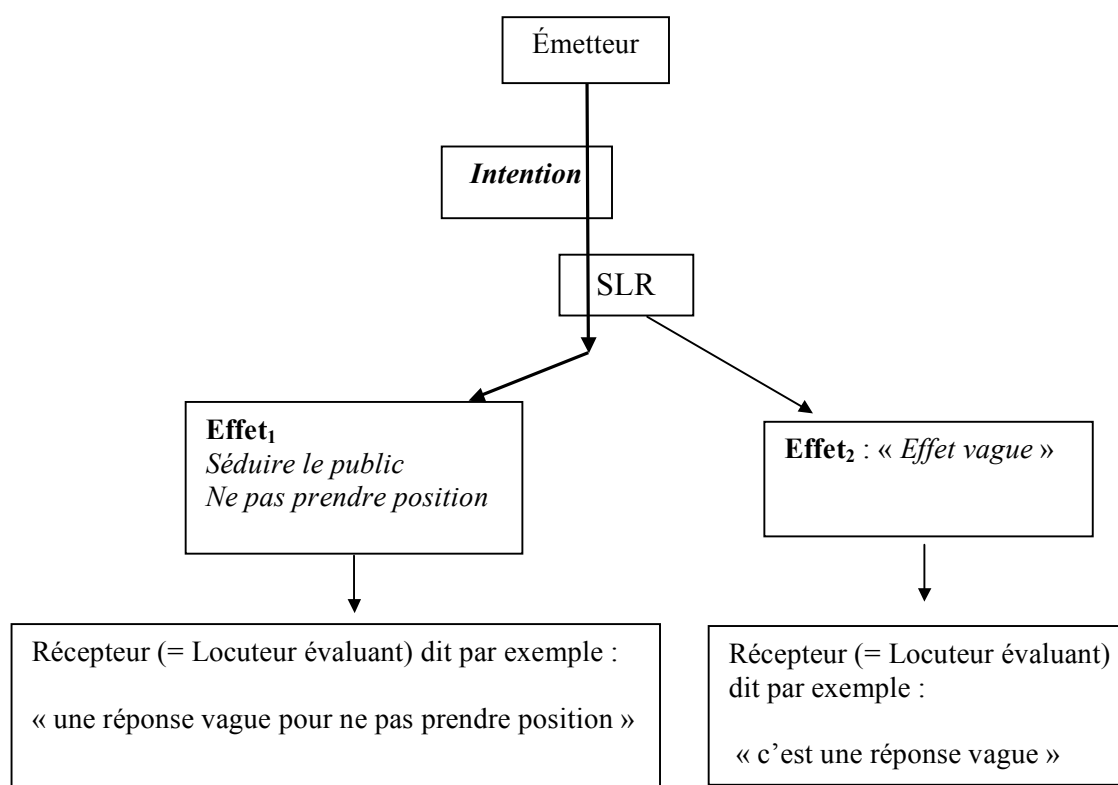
Émetteur

*Intention*

SLR

**Effet$_1$**
*Séduire le public*
*Ne pas prendre position*

**Effet$_2$** : « *Effet vague* »

Récepteur (= Locuteur évaluant) dit par exemple :

« une réponse vague pour ne pas prendre position »

Récepteur (= Locuteur évaluant) dit par exemple :

« c'est une réponse vague »